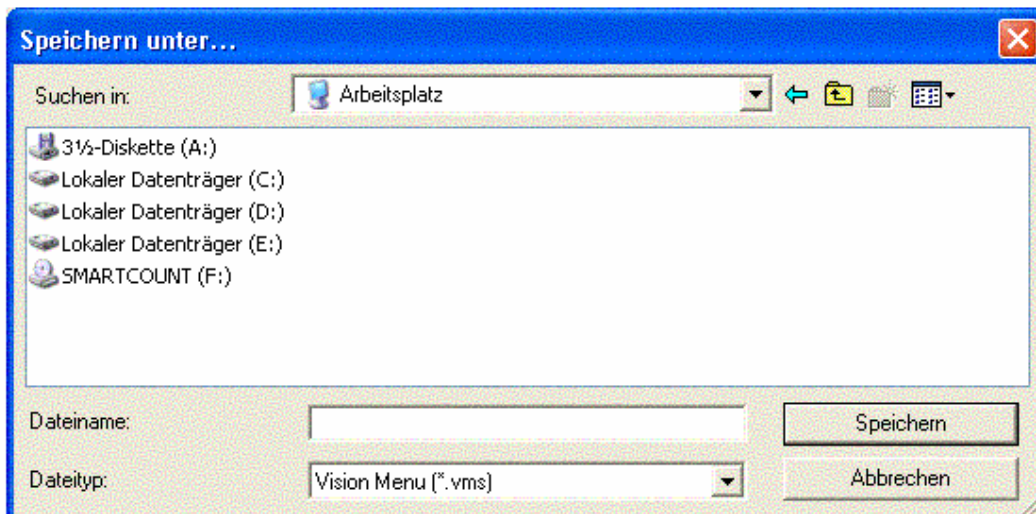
Speichern unter...

Suchen in: Arbeitsplatz

3½-Diskette (A:)
Lokaler Datenträger (C:)
Lokaler Datenträger (D:)
Lokaler Datenträger (E:)
SMARTCOUNT (F:)

Dateiname:
Speichern

Dateityp: Vision Menu (*.vms)
Abbrechen